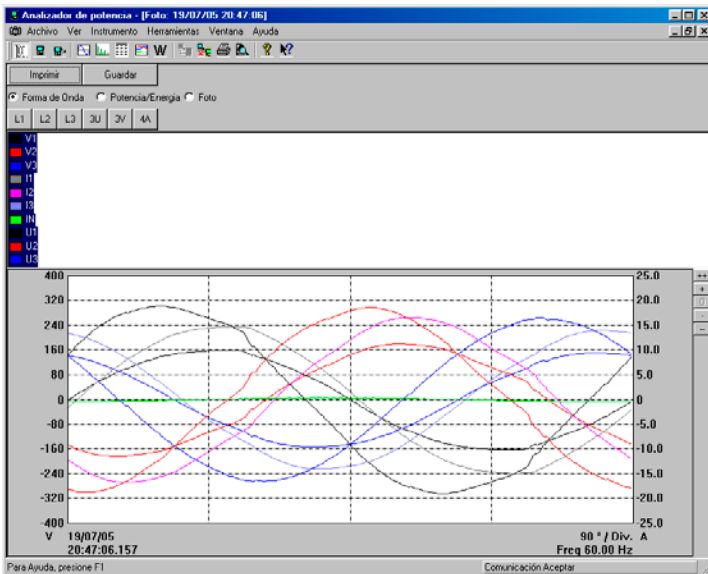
Analizador de potencia - [Foto: 19/07/05 20:47:06]
Archivo Ver Instrumento Herramientas Ventana Ayuda

W

Imprimir Guardar

Forma de Onda Potencia/Energia Foto

L1 L2 L3 3U 3V 4A

V1
V2
V3
I1
I2
I3
IN
U1
U2
U3

400
320
240
160
80
0
-80
-160
-240
-320
-400
V

25.0
20.0
15.0
10.0
5.0
0
-5.0
-10.0
-15.0
-20.0
-25.0
A

19/07/05
20:47:06.157

90 ° / Div.
Freq 60.00 Hz

Para Ayuda, presione F1
Comunicación Aceptar